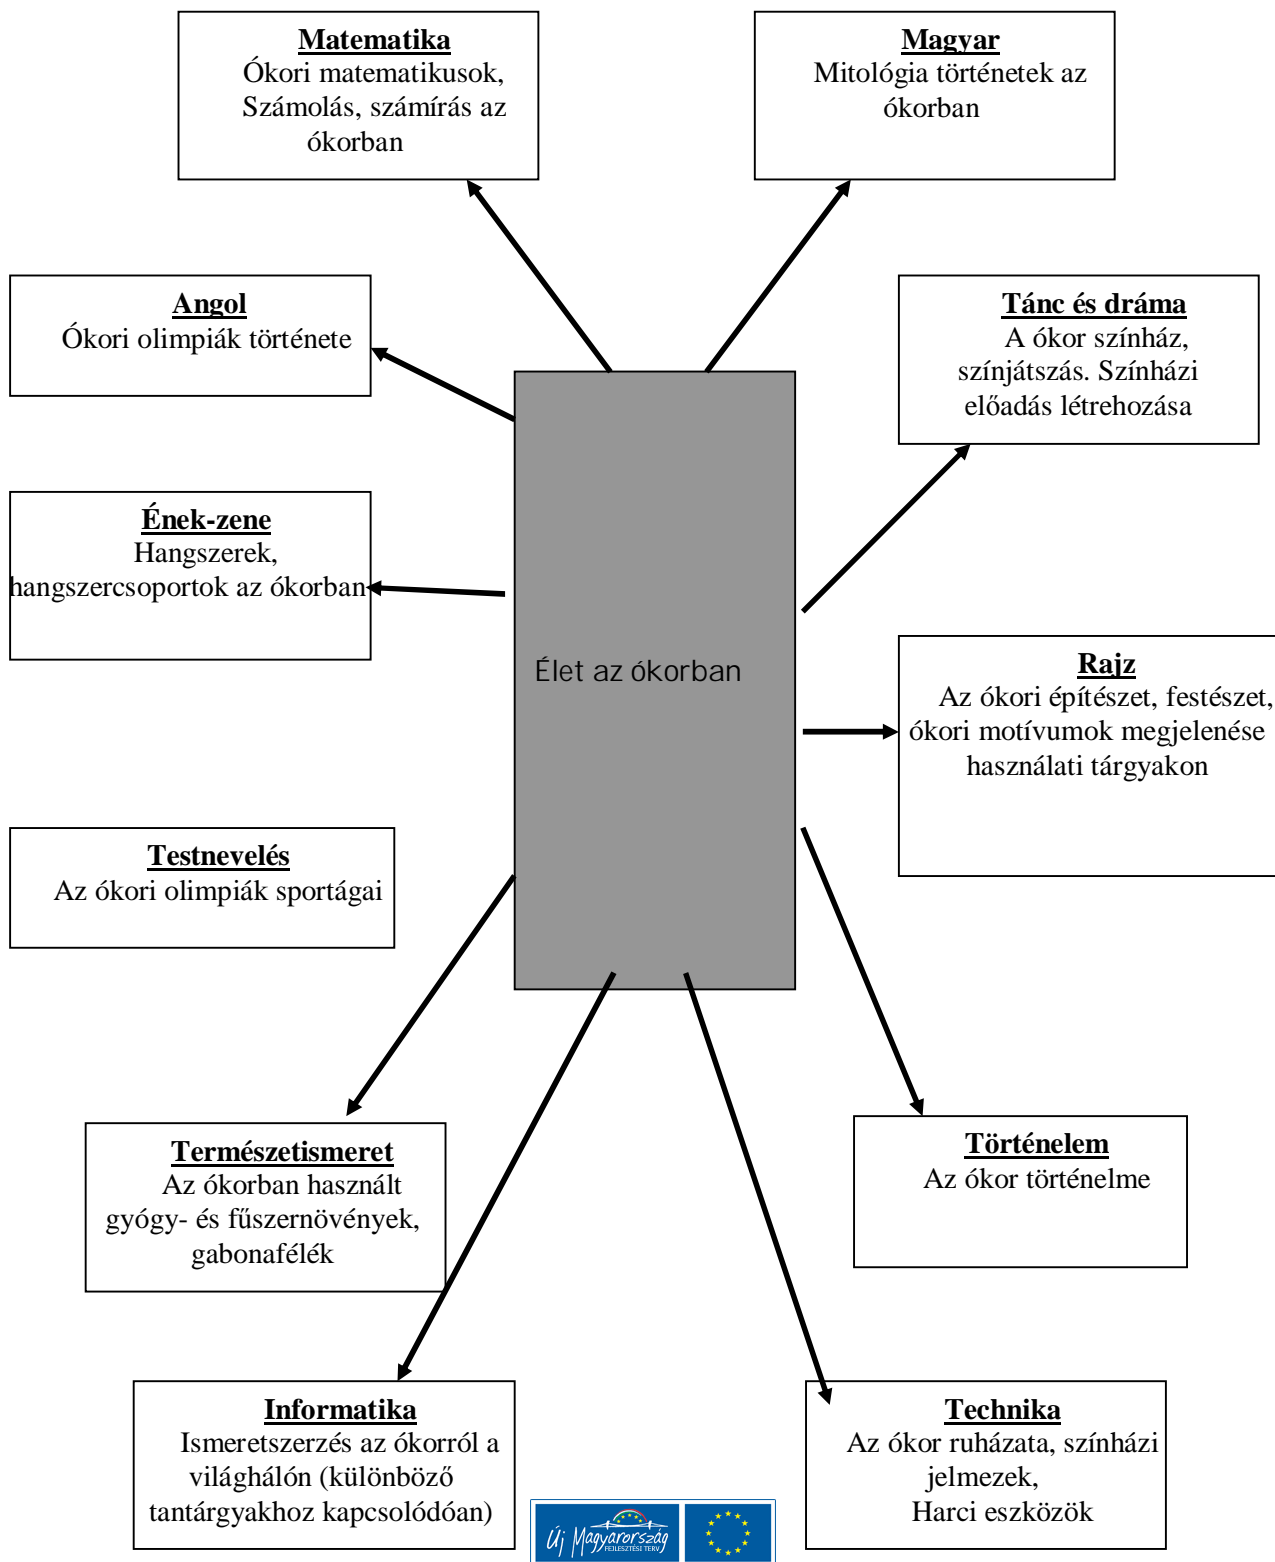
Matematika
Ókori matematikusok, Számolás, számírás az ókorban

Magyar
Mitológia történetek az ókorban

Angol
Ókori olimpiák története

Tánc és dráma
A ókor színház, színjátszás. Színházi előadás létrehozása

Ének-zene
Hangszerek, hangszercsoportok az ókorban

Élet az ókorban

Rajz
Az ókori építészet, festészet, ókori motívumok megjelenése használati tárgyakon

Testnevelés
Az ókori olimpiák sportágai

Történelem
Az ókor történelme

Természetismeret
Az ókorban használt gyógy- és fűszernövények, gabonafélék

Informatika
Ismeretszerzés az ókorról a világhálón (különböző tantárgyakhoz kapcsolódóan)

Technika
Az ókor ruházata, színházi jelmezek,
Harci eszközök

Új Magyarország FEJLESZTÉSI TERV